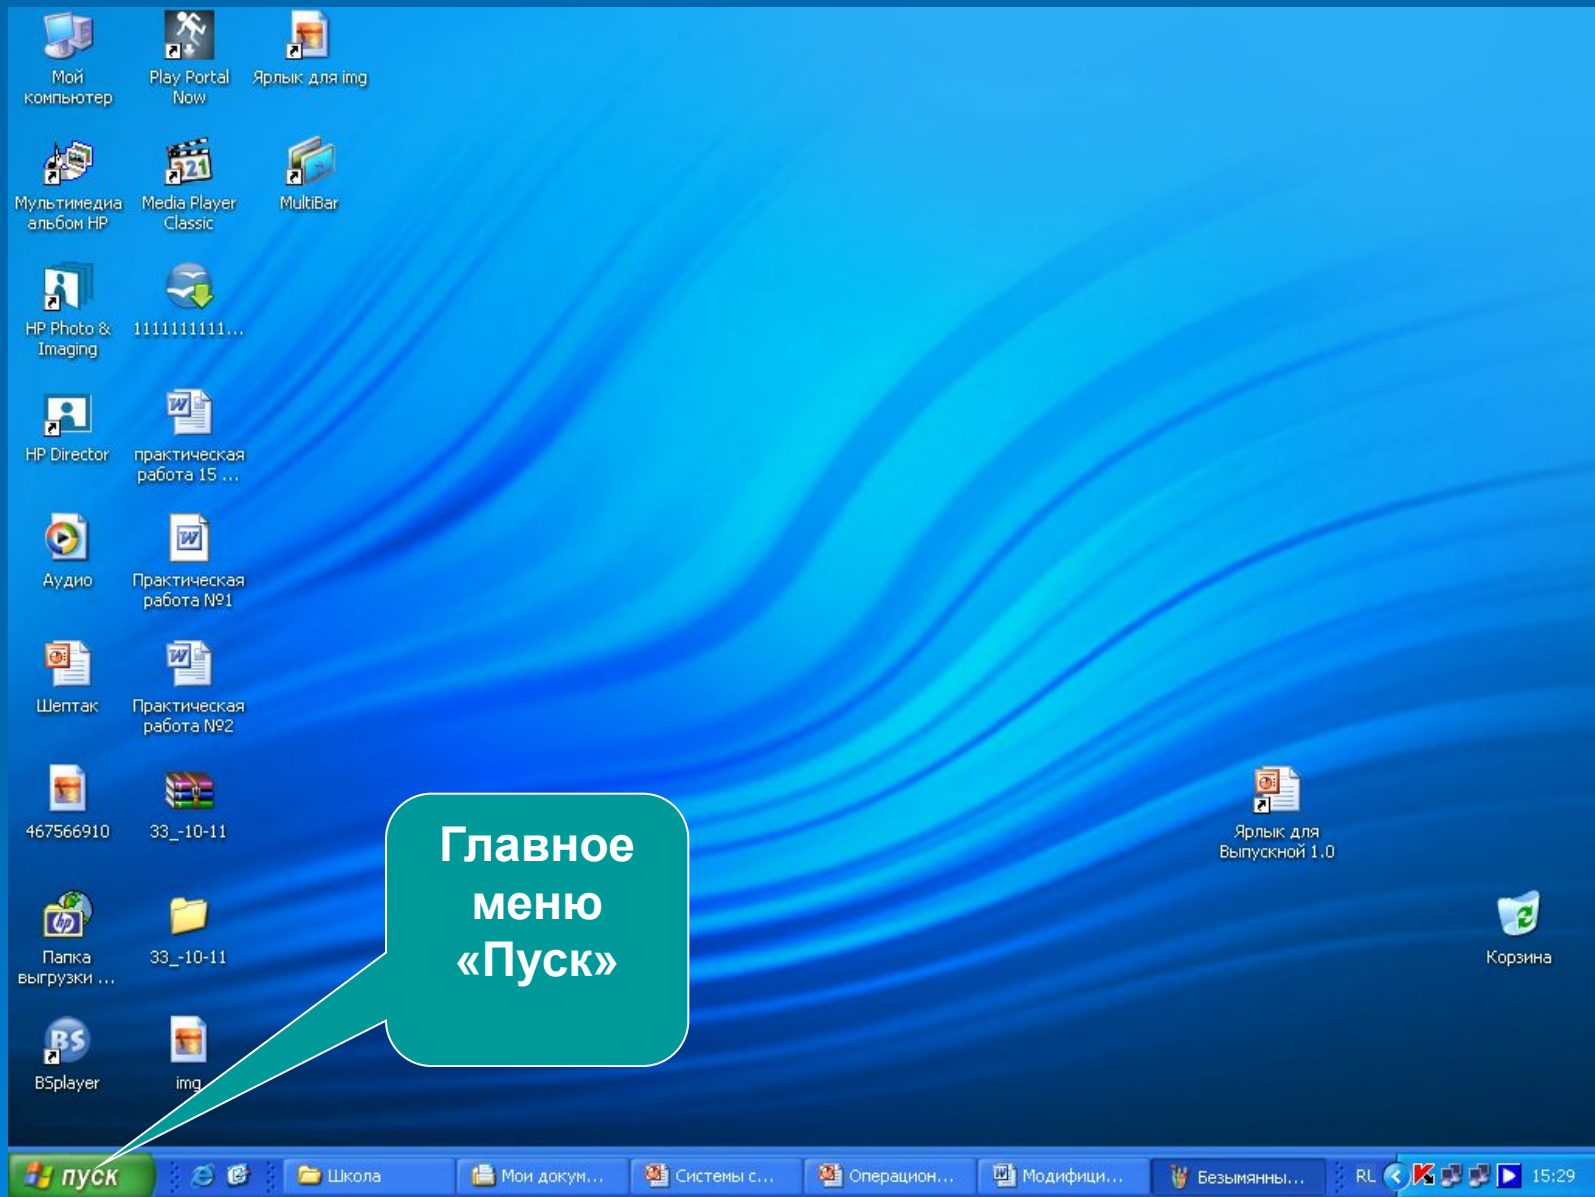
Мой компьютер

Play Portal Now

Ярлык для img

Мультимедиа альбом HP

Media Player Classic

MultiBar

HP Photo & Imaging

1111111111...

HP Director

практическая работа 15 ...

Аудио

Практическая работа №1

Шептак

Практическая работа №2

467566910

33_-10-11

Ярлык для Выпускной 1.0

Главное меню «Пуск»

Папка выгрузки ...

33_-10-11

Корзина

BSplayer

img

пуск

Школа

Мои докум...

Системы с...

Операцион...

Модифици...

Безымянны...

RL

15:29